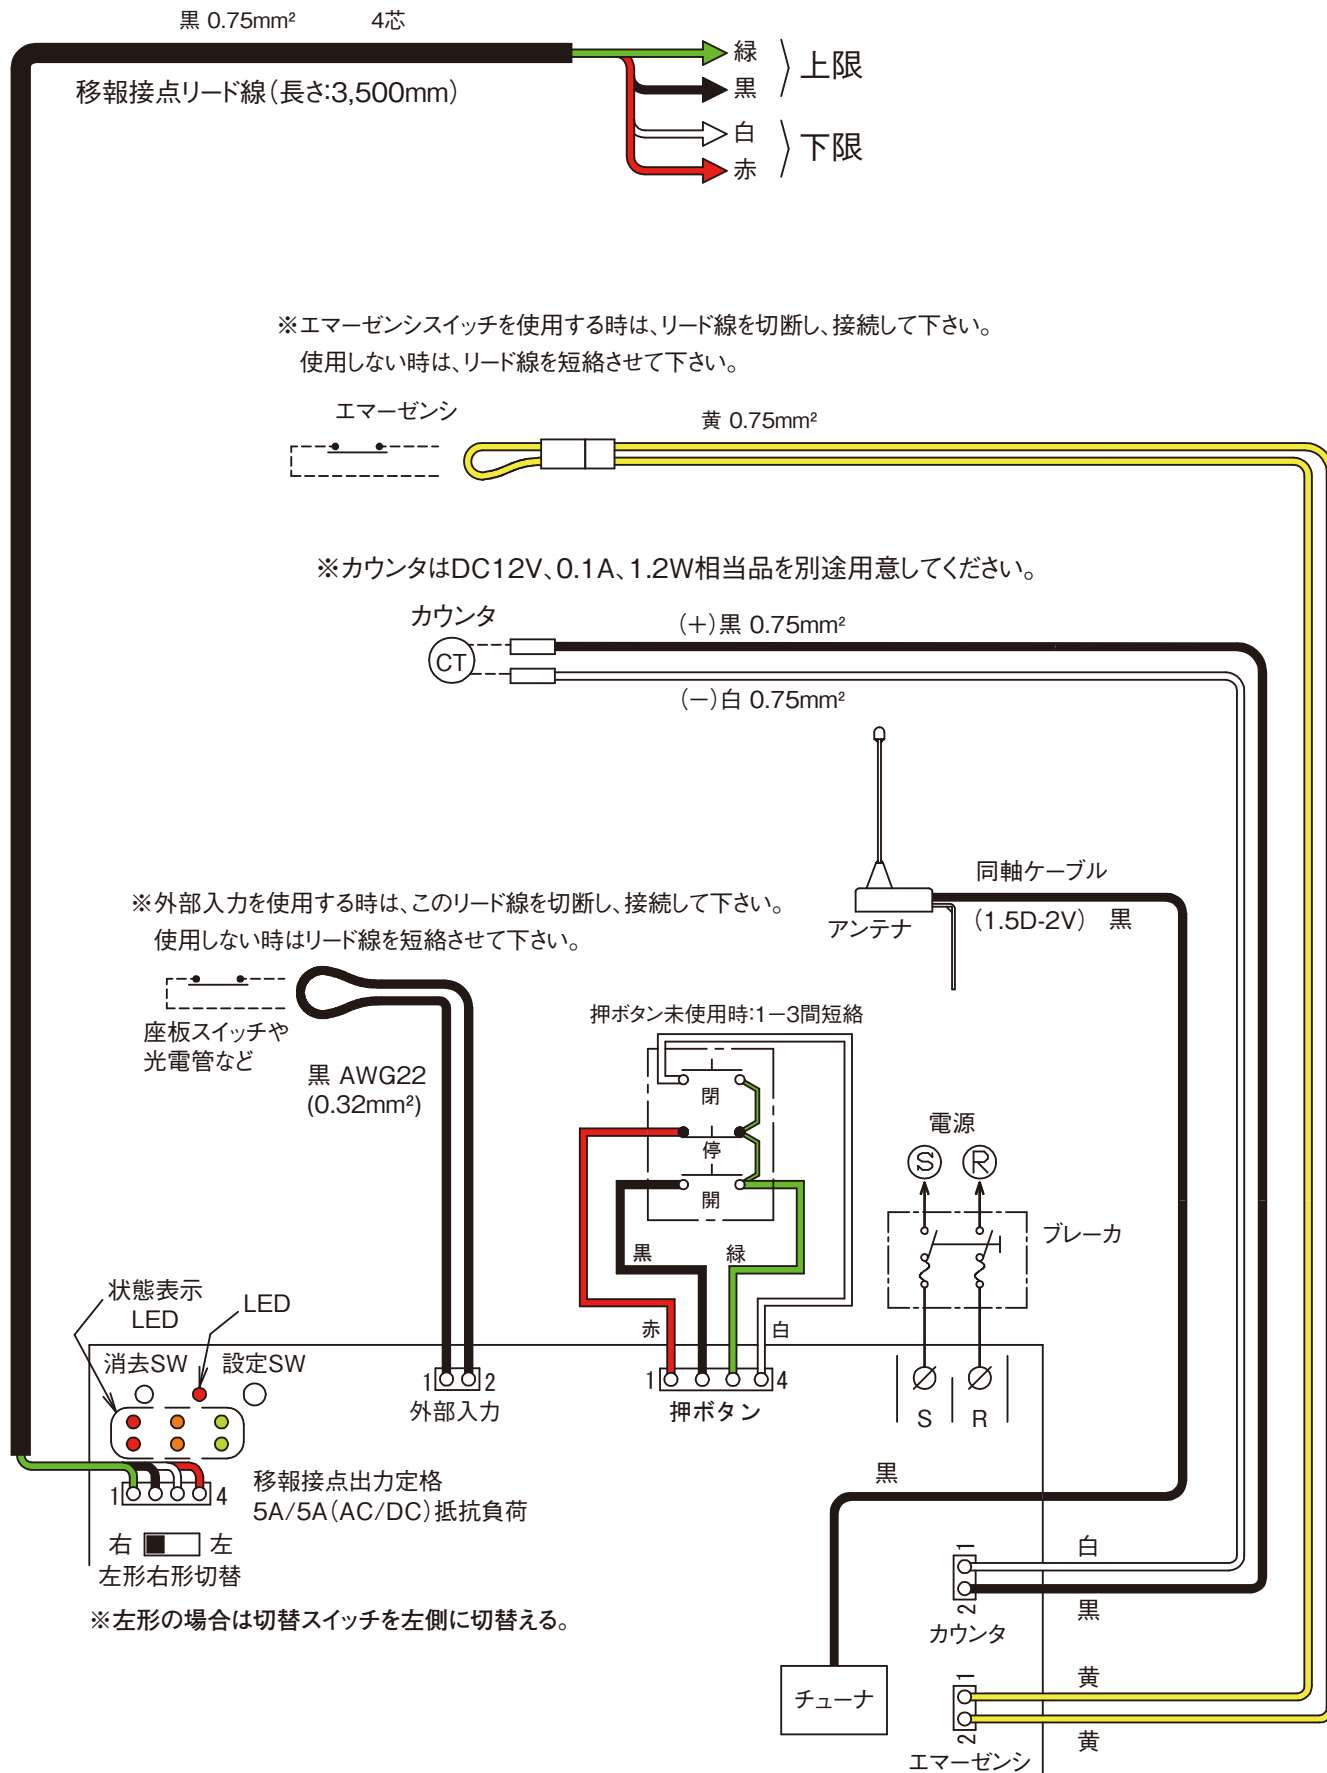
黒 0.75mm² 4芯

移報接点リード線(長さ:3,500mm)

緑
黒
上限
白
赤
下限

※エマーゼンシスイッチを使用する時は、リード線を切断し、接続して下さい。
使用しない時は、リード線を短絡させて下さい。

エマーゼンシ

黄 0.75mm²

※カウンタはDC12V、0.1A、1.2W相当品を別途用意してください。

カウンタ

CT

(+)黒 0.75mm²

(−)白 0.75mm²

同軸ケーブル
(1.5D-2V) 黒

アンテナ

※外部入力を使用する時は、このリード線を切断し、接続して下さい。
使用しない時はリード線を短絡させて下さい。

座板スイッチや
光電管など

黒 AWG22
(0.32mm²)

押ボタン未使用時:1−3間短絡

閉
停
開

黒
緑

電源
S R

ブレーカ

状態表示
LED

LED

消去SW
設定SW

赤
白

1 2
外部入力

1 4
押ボタン

S R

移報接点出力定格
5A/5A(AC/DC)抵抗負荷

1 4

黒

右 左
左形右形切替

※左形の場合は切替スイッチを左側に切替える。

1
2
白
黒
カウンタ

チューナ

1
2
黄
黄
エマーゼンシ